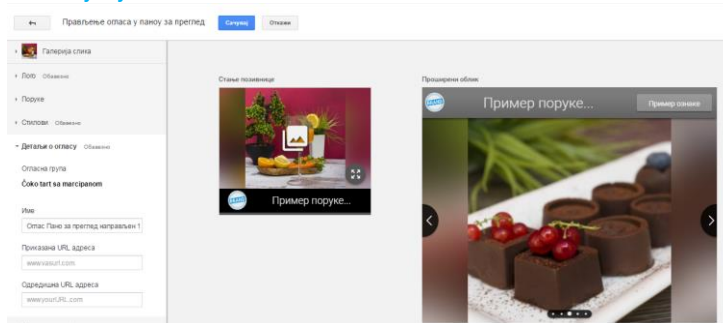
Прављење огласа у паноу за преглед

Сачувај

Откажи

Галерија слика

Лого Обавезно

Поруке

Стилови Обавезно

Детаљи о огласу Обавезно

Огласна група

Čoko tart sa marcipanom

Име

Оглас Пано за преглед направљен 1

Приказана URL адреса

www.vasurl.com

Одредишна URL адреса

www.yourURL.com

Стање позивнице

Пример поруке...

Проширени облик

Пример поруке...

Пример ознаке